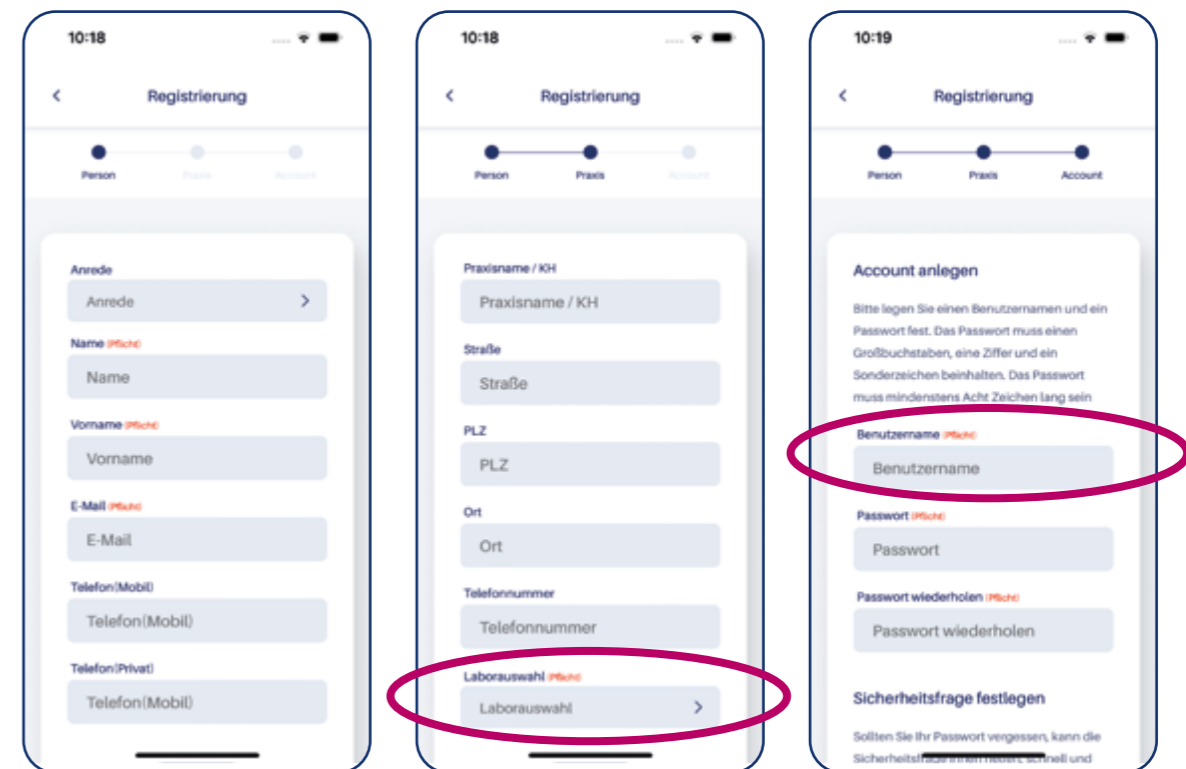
10:18

Registrierung

Person Praxis Account

Anrede
Anrede

Name (Pflicht)
Name

Vorname (Pflicht)
Vorname

E-Mail (Pflicht)
E-Mail

Telefon(Mobil)
Telefon(Mobil)

Telefon(Privat)
Telefon(Mobil)

10:18

Registrierung

Person Praxis Account

Praxisname / KH
Praxisname / KH

Straße
Straße

PLZ
PLZ

Ort
Ort

Telefonnummer
Telefonnummer

Laborauswahl (Pflicht)
Laborauswahl

10:19

Registrierung

Person Praxis Account

Account anlegen

Bitte legen Sie einen Benutzernamen und ein Passwort fest. Das Passwort muss einen Großbuchstaben, eine Ziffer und ein Sonderzeichen beinhalten. Das Passwort muss mindestens Acht Zeichen lang sein

Benutzername (Pflicht)
Benutzername

Passwort (Pflicht)
Passwort

Passwort wiederholen (Pflicht)
Passwort wiederholen

Sicherheitsfrage festlegen

Sollten Sie Ihr Passwort vergessen, kann die Sicherheits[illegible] schnell und